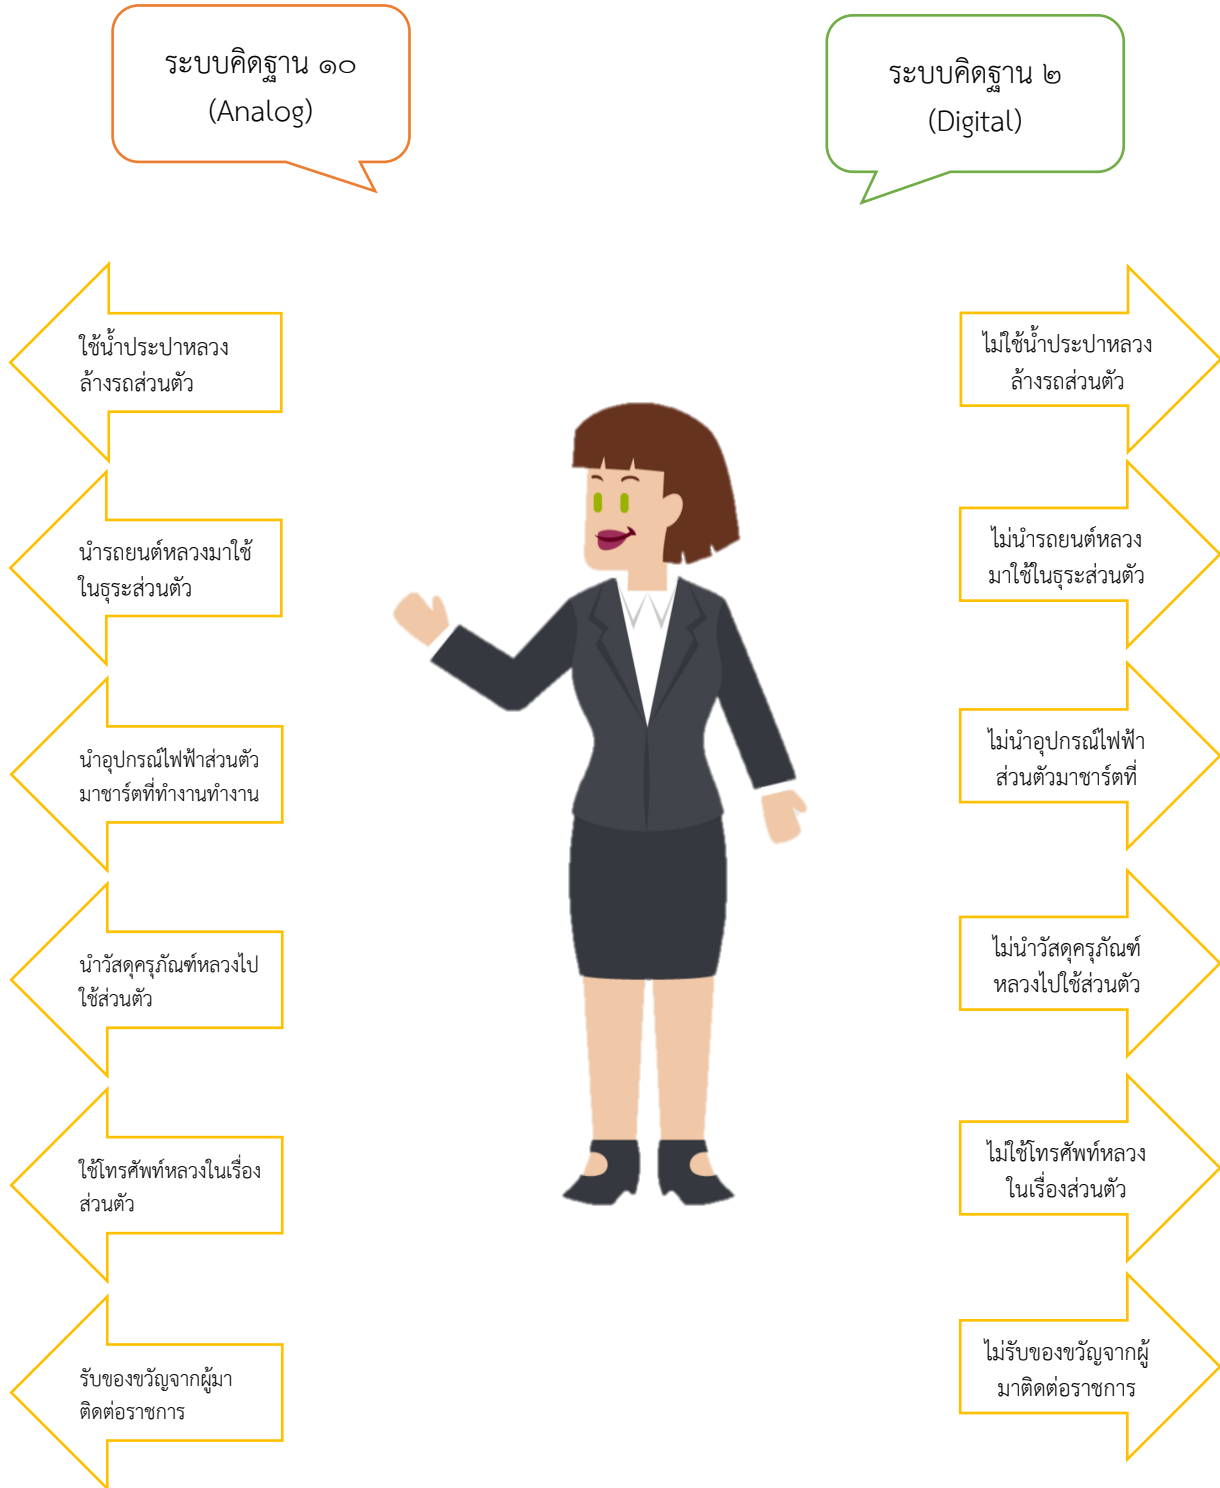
ระบบคิดฐาน ๑๐
(Analog)

ระบบคิดฐาน ๒
(Digital)

ใช้น้ำประปาหลวงล้างรถส่วนตัว

ไม่ใช้น้ำประปาหลวงล้างรถส่วนตัว

นำรถยนต์หลวงมาใช้ในธุระส่วนตัว

ไม่นำรถยนต์หลวงมาใช้ในธุระส่วนตัว

นำอุปกรณ์ไฟฟ้าส่วนตัวมาชาร์ตที่ทำงานทำงาน

ไม่นำอุปกรณ์ไฟฟ้าส่วนตัวมาชาร์ตที่

นำวัสดุครุภัณฑ์หลวงไปใช้ส่วนตัว

ไม่นำวัสดุครุภัณฑ์หลวงไปใช้ส่วนตัว

ใช้โทรศัพท์หลวงในเรื่องส่วนตัว

ไม่ใช้โทรศัพท์หลวงในเรื่องส่วนตัว

รับของขวัญจากผู้มาติดต่อราชการ

ไม่รับของขวัญจากผู้มาติดต่อราชการ